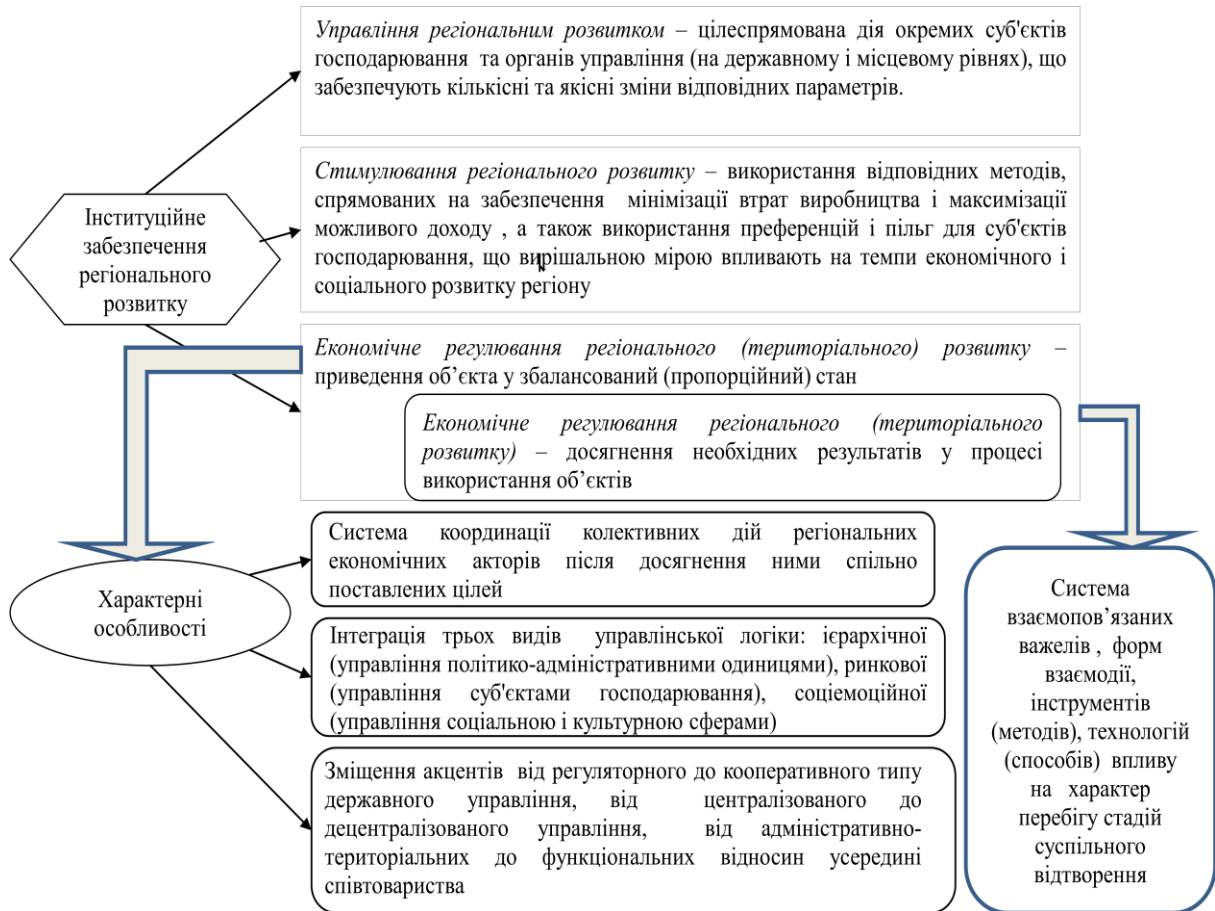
*Управління регіональним розвитком* – цілеспрямована дія окремих суб'єктів господарювання та органів управління (на державному і місцевому рівнях), що забезпечують кількісні та якісні зміни відповідних параметрів.

*Стимулювання регіонального розвитку* – використання відповідних методів, спрямованих на забезпечення мінімізації втрат виробництва і максимізації можливого доходу , а також використання преференцій і пільг для суб'єктів господарювання, що вирішальною мірою впливають на темпи економічного і соціального розвитку регіону

Інституційне забезпечення регіонального розвитку

*Економічне регулювання регіонального (територіального) розвитку* – приведення об'єкта у збалансований (пропорційний) стан

*Економічне регулювання регіонального (територіального розвитку)* – досягнення необхідних результатів у процесі використання об'єктів

Характерні особливості

Система координації колективних дій регіональних економічних акторів після досягнення ними спільно поставлених цілей

Інтеграція трьох видів управлінської логіки: ієрархічної (управління політико-адміністративними одиницями), ринкової (управління суб'єктами господарювання), соціемоційної (управління соціальною і культурною сферами)

Зміщення акцентів від регуляторного до кооперативного типу державного управління, від централізованого до децентралізованого управління, від адміністративно-територіальних до функціональних відносин усередині співтовариства

Система взаємопов'язаних важелів , форм взаємодії, інструментів (методів), технологій (способів) впливу на характер перебігу стадій суспільного відтворення